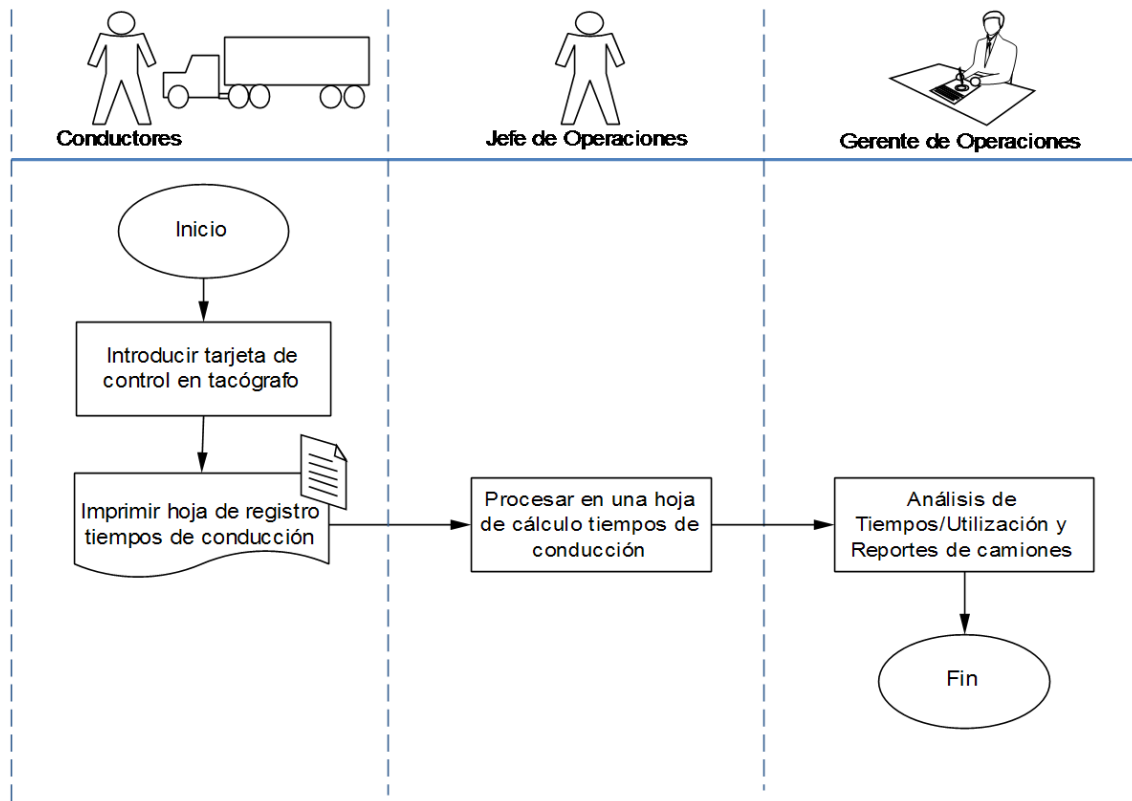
Conductores

Jefe de Operaciones

Gerente de Operaciones

Inicio

Introducir tarjeta de control en tacógrafo

Imprimir hoja de registro tiempos de conducción

Procesar en una hoja de cálculo tiempos de conducción

Análisis de Tiempos/Utilización y Reportes de camiones

Fin